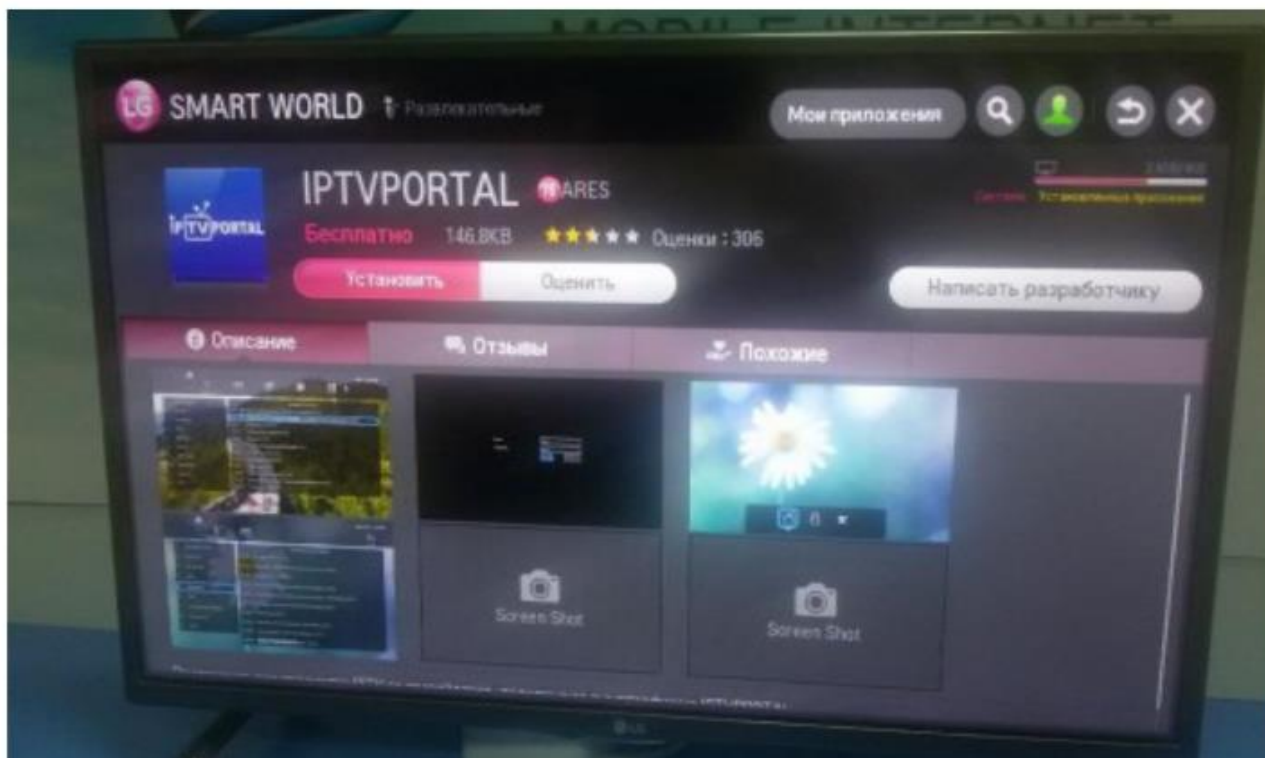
MOBILE INTERNET

LG SMART WORLD Развлекательные

Мои приложения

IPTVPORTAL ARES

IPTVPORTAL

Бесплатно 146.8KB Оценки : 306

Установить Оценить

Написать разработчику

Описание Отзывы Похожие

Screen Shot

Screen Shot

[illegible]

LG